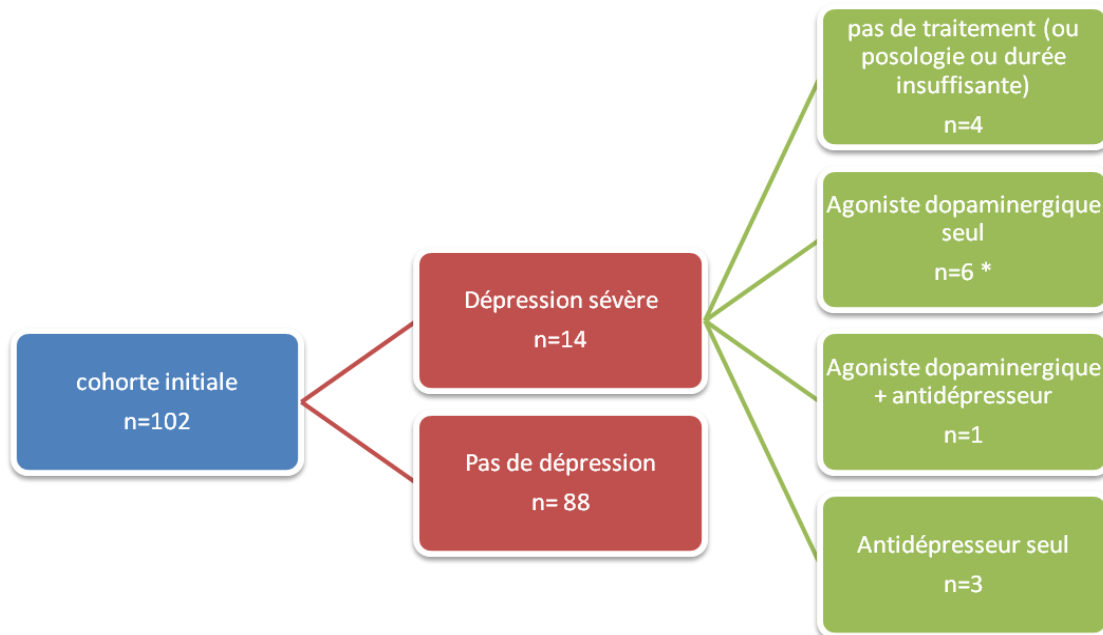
cohorte initiale
n=102

Dépression sévère
n=14

Pas de dépression
n= 88

pas de traitement (ou posologie ou durée insuffisante)
n=4

Agoniste dopaminergique seul
n=6 *

Agoniste dopaminergique + antidépresseur
n=1

Antidépresseur seul
n=3